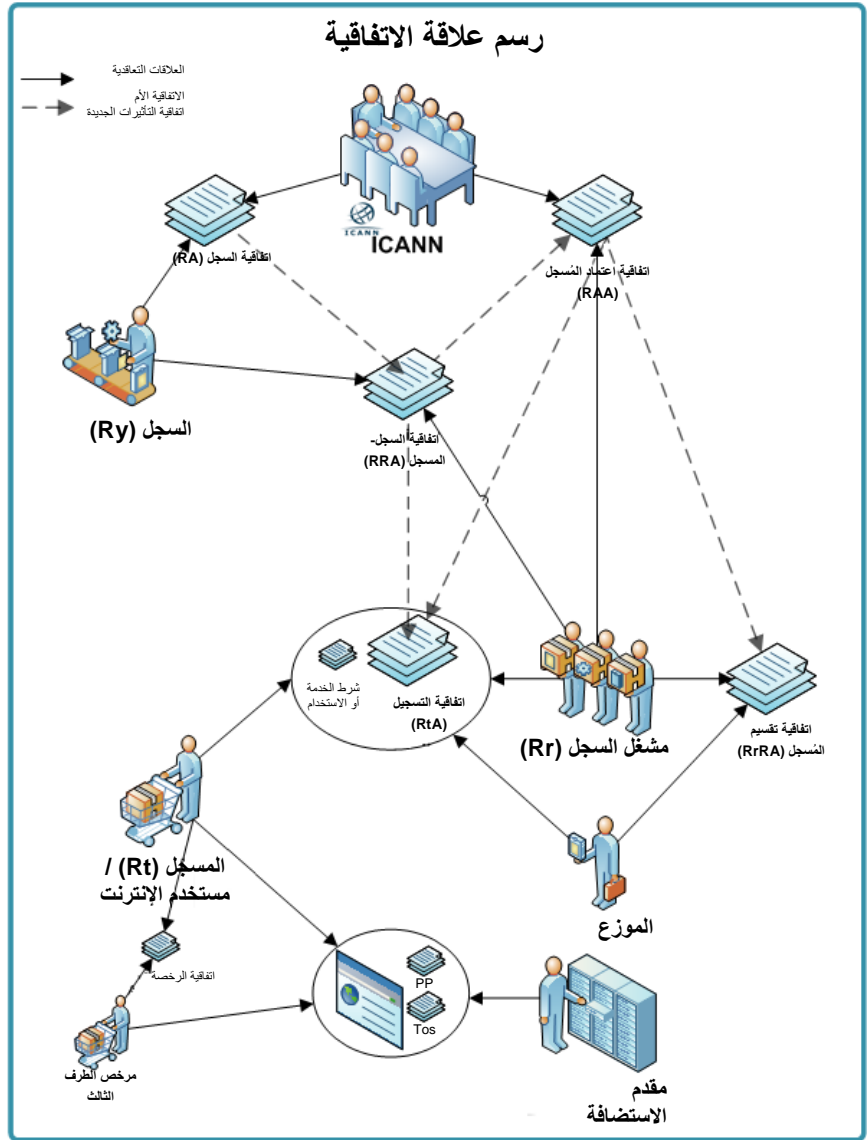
رسم علاقة الاتفاقية

العلاقات التعاقدية
الاتفاقية الأم
اتفاقية التأثيرات الجديدة

ICANN
ICANN

اتفاقية السجل (RA)

اتفاقية اعتماد المُسجل (RAA)

السجل (Ry)

اتفاقية السجل-المسجل (RRA)

شرط الخدمة أو الاستخدام

اتفاقية التسجيل (RtA)

مشغل السجل (Rr)

اتفاقية تقسيم المُسجل (RrRA)

المسجل (Rt) / مستخدم الإنترنت

الموزع

اتفاقية الرخصة

PP
Tos

مرخص الطرف الثالث

مقدم الاستضافة